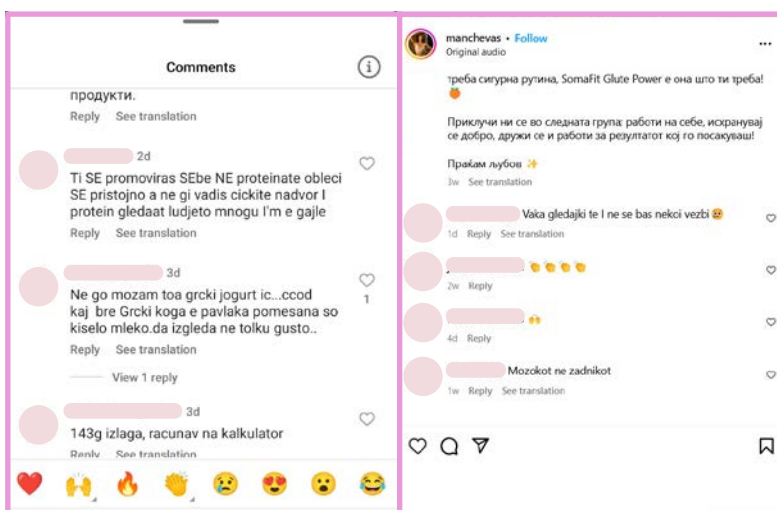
Comments

продукти.
Reply See translation

2d
Ti SE promoviras SEbe NE proteinate obleci SE pristojno a ne gi vadis cickite nadvor I protein gledaat ludjeto mnogu I'm e gajle
Reply See translation

3d
Ne go mozam toa grcki jogurt ic...ccod kaj bre Grcki koga e pavlaka pomesana so kiselo mleko.da izgleda ne tolku gusto..
1
Reply See translation
View 1 reply

3d
143g izlaga, racunav na kalkulator
Reply See translation

manchevas • Follow
Original audio

треба сигурна рутина, SomaFit Glute Power е она што ти треба! 🍑

Приклучи ни се во следната група: работи на себе, исхранувај се добро, дружи се и работи за резултатот кој го посакуваш!

Праќам љубов ✨
3w See translation

Vaka gledajki te I ne se bas nekci vezbi 😉
1d Reply See translation

👏👏👏👏
2w Reply

🙌
4d Reply

Mozokot ne zadnikot
1w Reply See translation